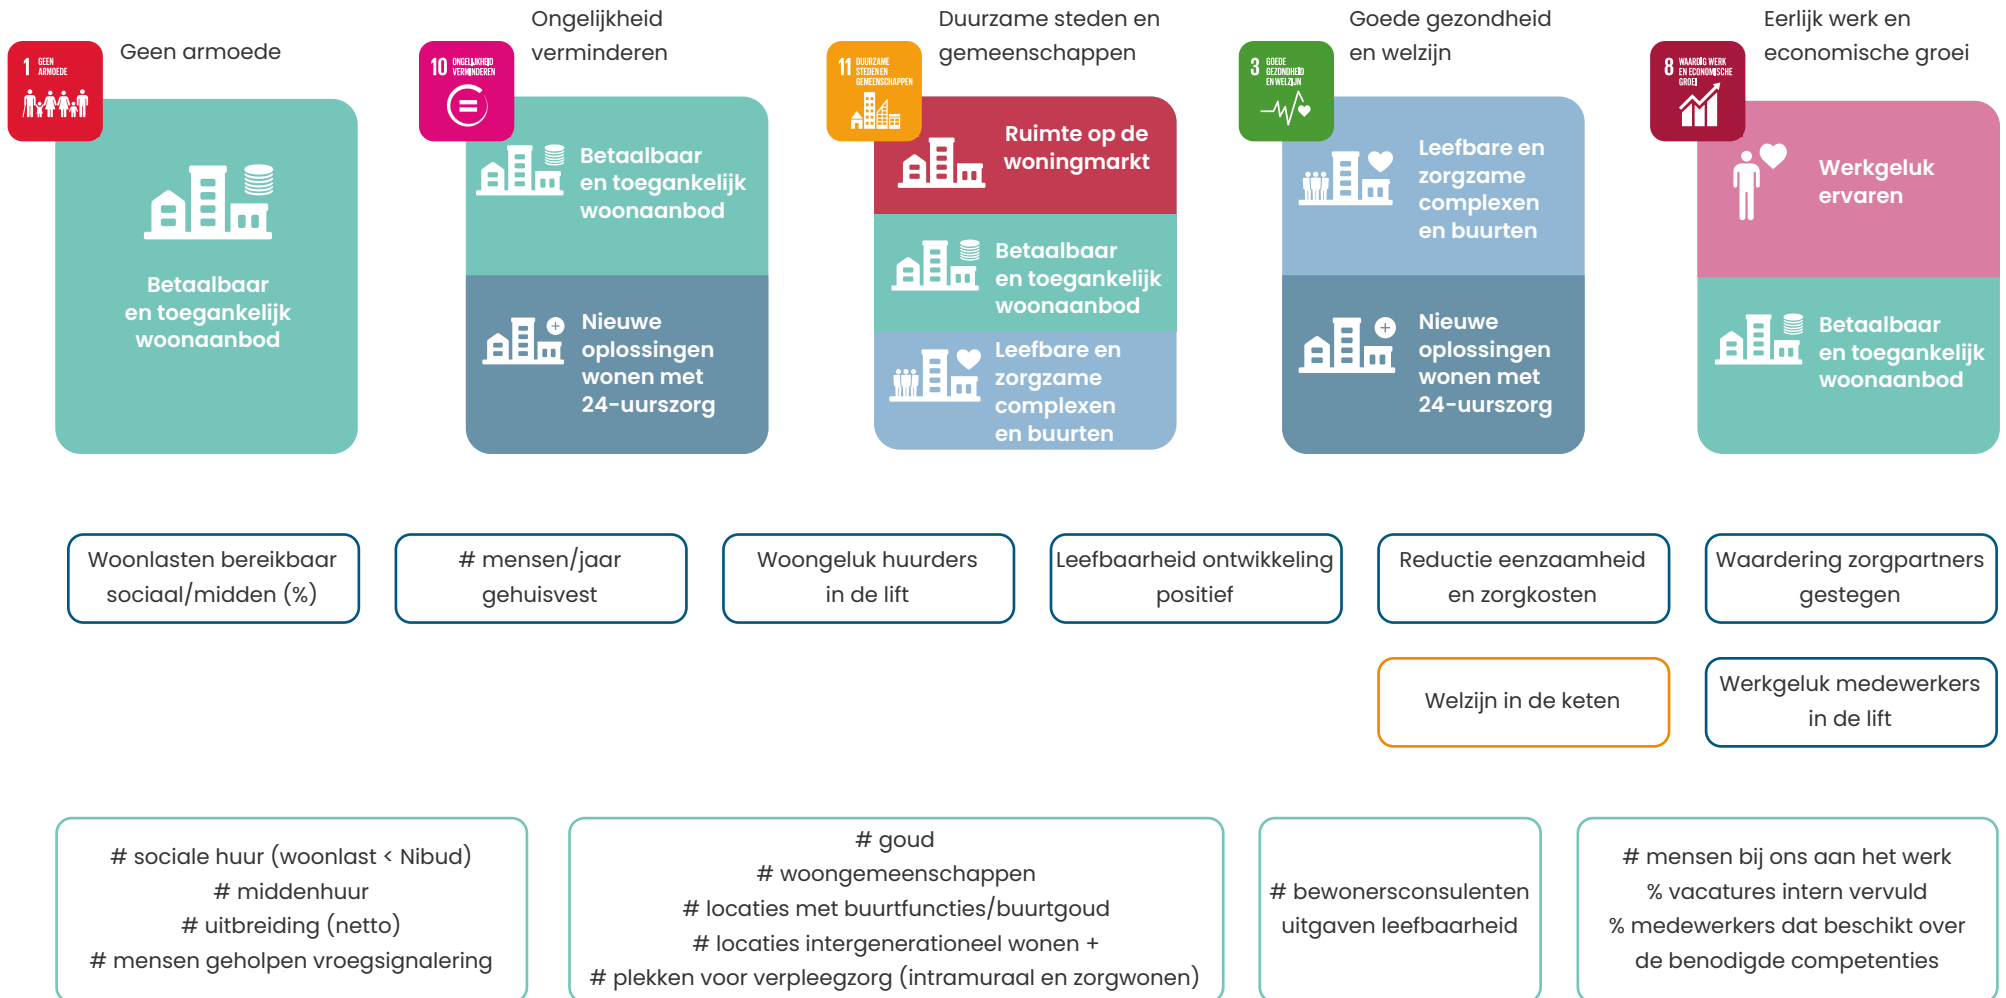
1 GEEN ARMOEDE

Geen armoede

Betaalbaar en toegankelijk woonaanbod

10 ONGELIJKHEID VERMINDEREN

Ongelijkheid verminderen

Betaalbaar en toegankelijk woonaanbod

Nieuwe oplossingen wonen met 24-uurszorg

11 DUURZAME STEDEN GEMEENSCHAPPEN

Duurzame steden en gemeenschappen

Ruimte op de woningmarkt

Betaalbaar en toegankelijk woonaanbod

Leefbare en zorgzame complexen en buurten

3 GOEDE GEZONDHEID EN WELZIJN

Goede gezondheid en welzijn

Leefbare en zorgzame complexen en buurten

Nieuwe oplossingen wonen met 24-uurszorg

8 WAARDIG WERK EN ECONOMISCHE GROEI

Eerlijk werk en economische groei

Werkgeluk ervaren

Betaalbaar en toegankelijk woonaanbod

Woonlasten bereikbaar sociaal/midden (%)

# mensen/jaar gehuisvest

Woongeluk huurders in de lift

Leefbaarheid ontwikkeling positief

Reductie eenzaamheid en zorgkosten

Waardering zorgpartners gestegen

Welzijn in de keten

Werkgeluk medewerkers in de lift

# sociale huur (woonlast < Nibud)
# middenhuur
# uitbreiding (netto)
# mensen geholpen vroegsignalering

# goud
# woongemeenschappen
# locaties met buurtfuncties/buurtgoud
# locaties intergenerationeel wonen +
# plekken voor verpleegzorg (intramuraal en zorgwonen)

# bewonersconsulenten
uitgaven leefbaarheid

# mensen bij ons aan het werk
% vacatures intern vervuld
% medewerkers dat beschikt over de benodigde competenties